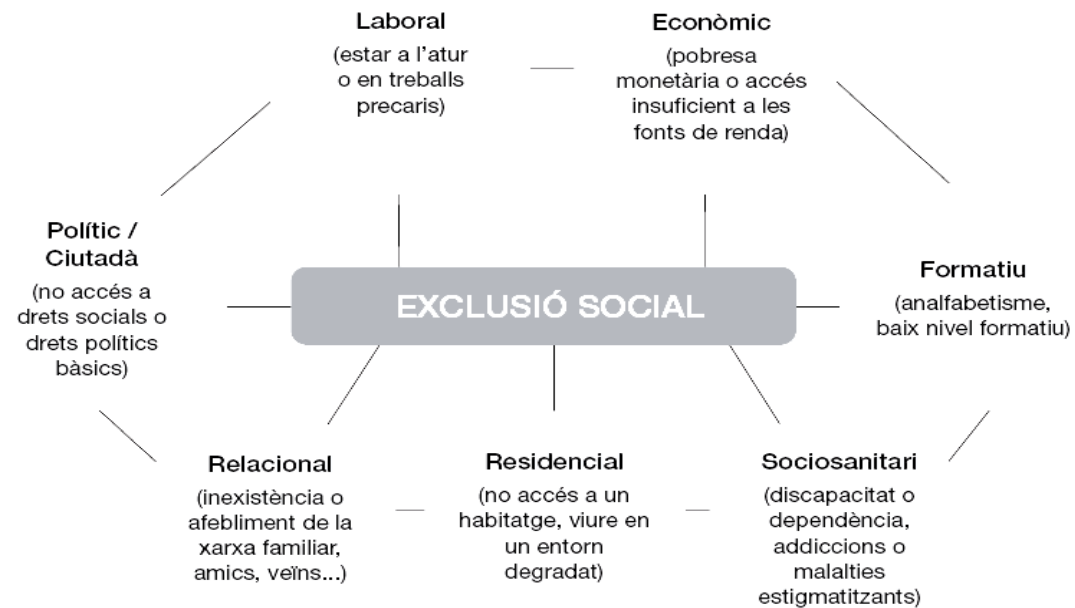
Laboral
(estar a l'atur o en treballs precaris)

Econòmic
(pobresa monetària o accés insuficient a les fonts de renda)

Polític / Ciutadà
(no accés a drets socials o drets polítics bàsics)

EXCLUSIÓ SOCIAL

Formatiu
(analfabetisme, baix nivel formatiu)

Relacional
(inexistència o afebliment de la xarxa familiar, amics, veïns...)

Residencial
(no accés a un habitatge, viure en un entorn degradat)

Sociosanitari
(discapacitat o dependència, addiccions o malalties estigmatitzants)